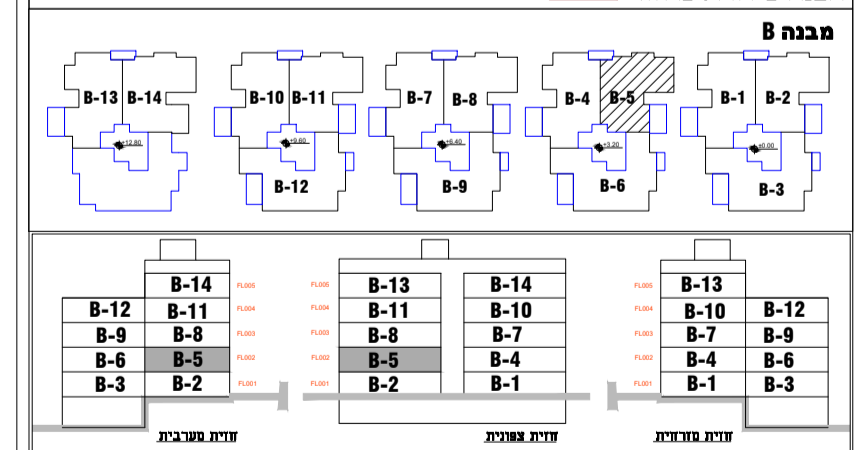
מבנה B

B-13 B-14 +12.80

B-10 B-11 +9.60 B-12

B-7 B-8 +6.40 B-9

B-4 B-5 +3.20 B-6

B-1 B-2 ±0.00 B-3

| | B-14 | FL005 |
|---|---|---|
| B-12 | B-11 | FL004 |
| B-9 | B-8 | FL003 |
| B-6 | B-5 | FL002 |
| B-3 | B-2 | FL001 |

חזית מערבית

| | | |
|---|---|---|
| FL005 | B-13 | B-14 |
| FL004 | B-11 | B-10 |
| FL003 | B-8 | B-7 |
| FL002 | B-5 | B-4 |
| FL001 | B-2 | B-1 |

חזית צפונית

| | | |
|---|---|---|
| FL005 | B-13 | |
| FL004 | B-10 | B-12 |
| FL003 | B-7 | B-9 |
| FL002 | B-4 | B-6 |
| FL001 | B-1 | B-3 |

חזית מזרחית